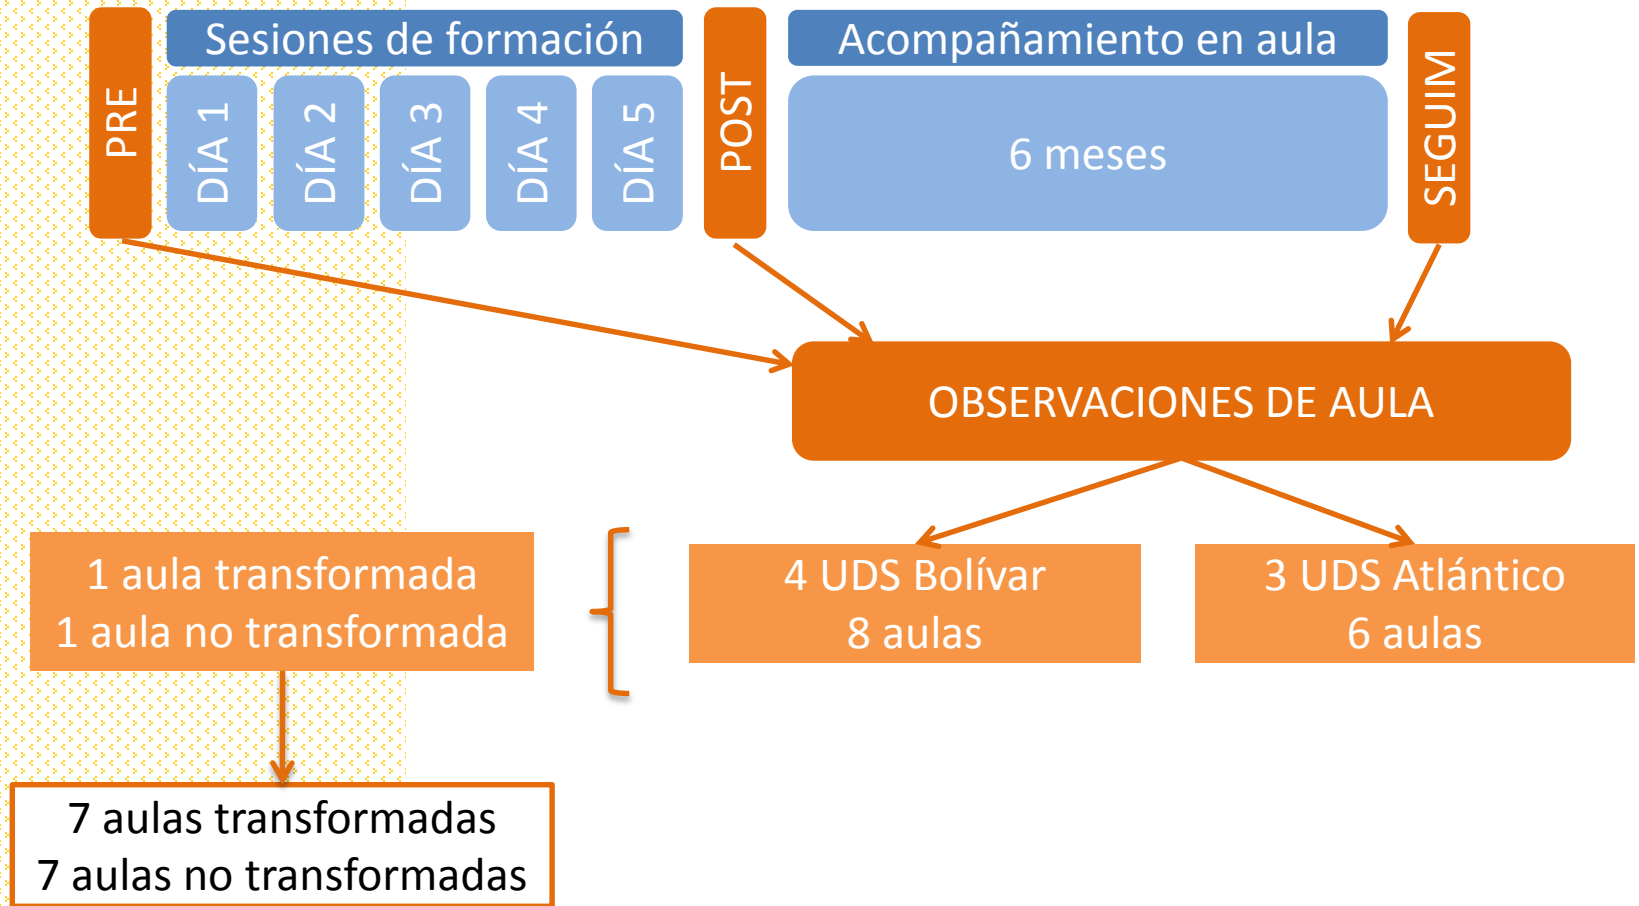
PRE

Sesiones de formación

DÍA 1

DÍA 2

DÍA 3

DÍA 4

DÍA 5

POST

Acompañamiento en aula

6 meses

SEGUIM

OBSERVACIONES DE AULA

1 aula transformada
1 aula no transformada

4 UDS Bolívar
8 aulas

3 UDS Atlántico
6 aulas

7 aulas transformadas
7 aulas no transformadas